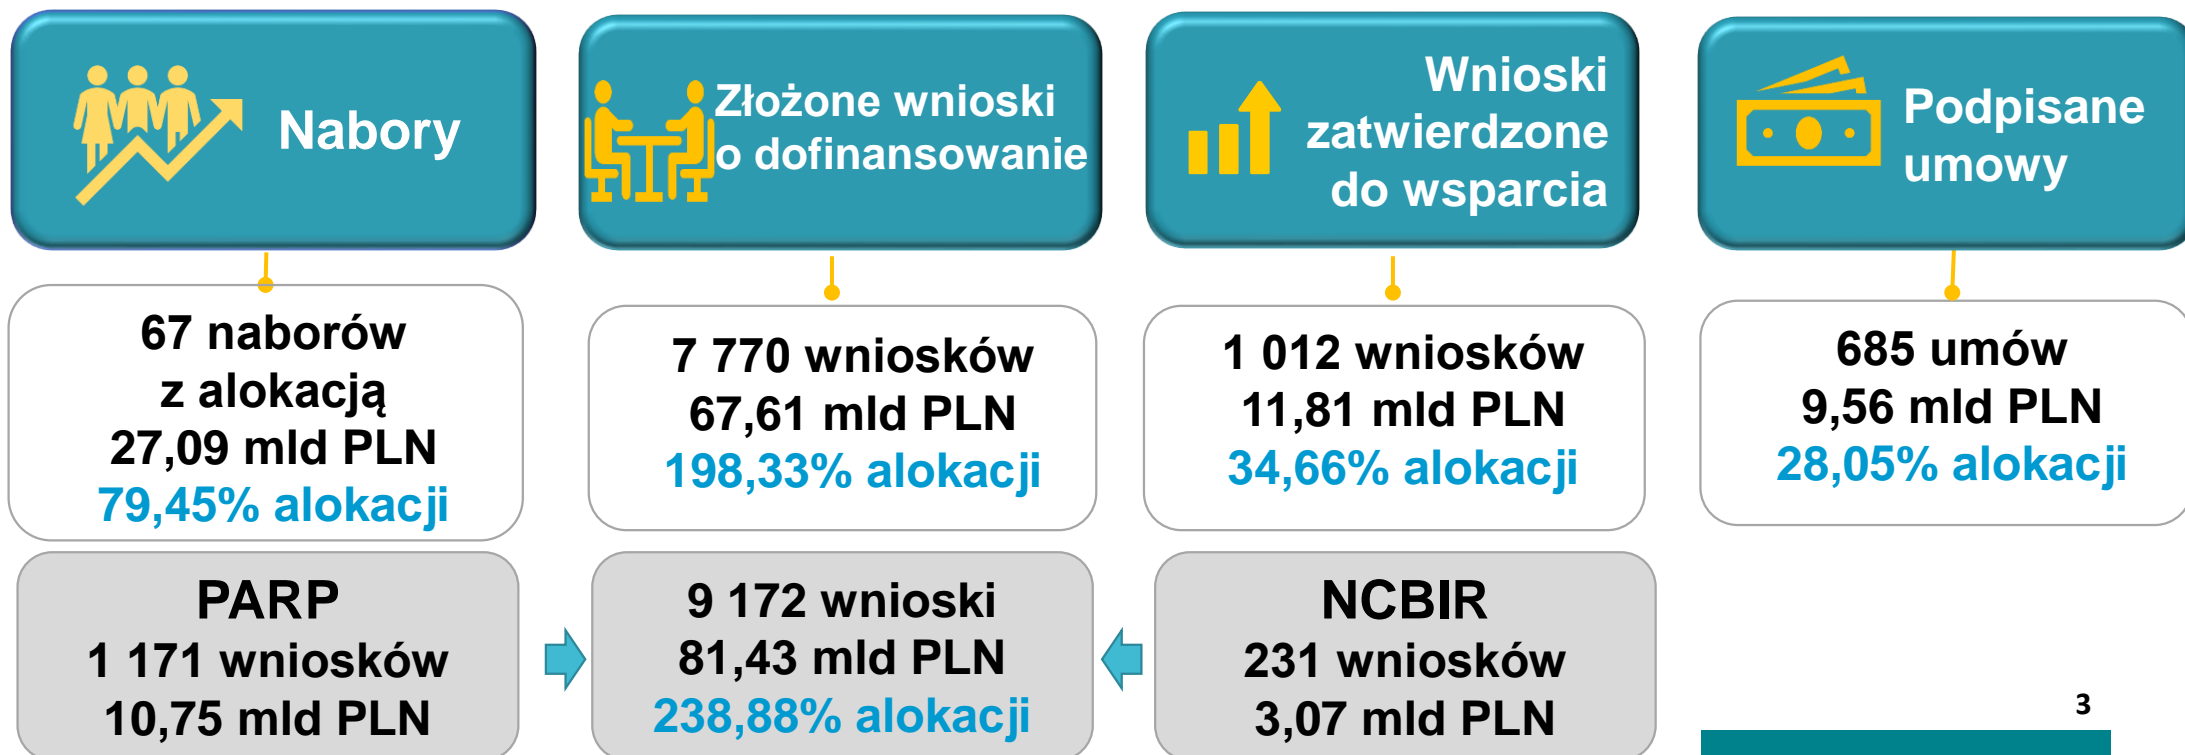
Nabory

Złożone wnioski o dofinansowanie

Wnioski zatwierdzone do wsparcia

Podpisane umowy

67 naborów z alokacją 27,09 mld PLN 79,45% alokacji

7 770 wniosków 67,61 mld PLN 198,33% alokacji

1 012 wniosków 11,81 mld PLN 34,66% alokacji

685 umów 9,56 mld PLN 28,05% alokacji

PARP 1 171 wniosków 10,75 mld PLN

9 172 wnioski 81,43 mld PLN 238,88% alokacji

NCBIR 231 wniosków 3,07 mld PLN

3